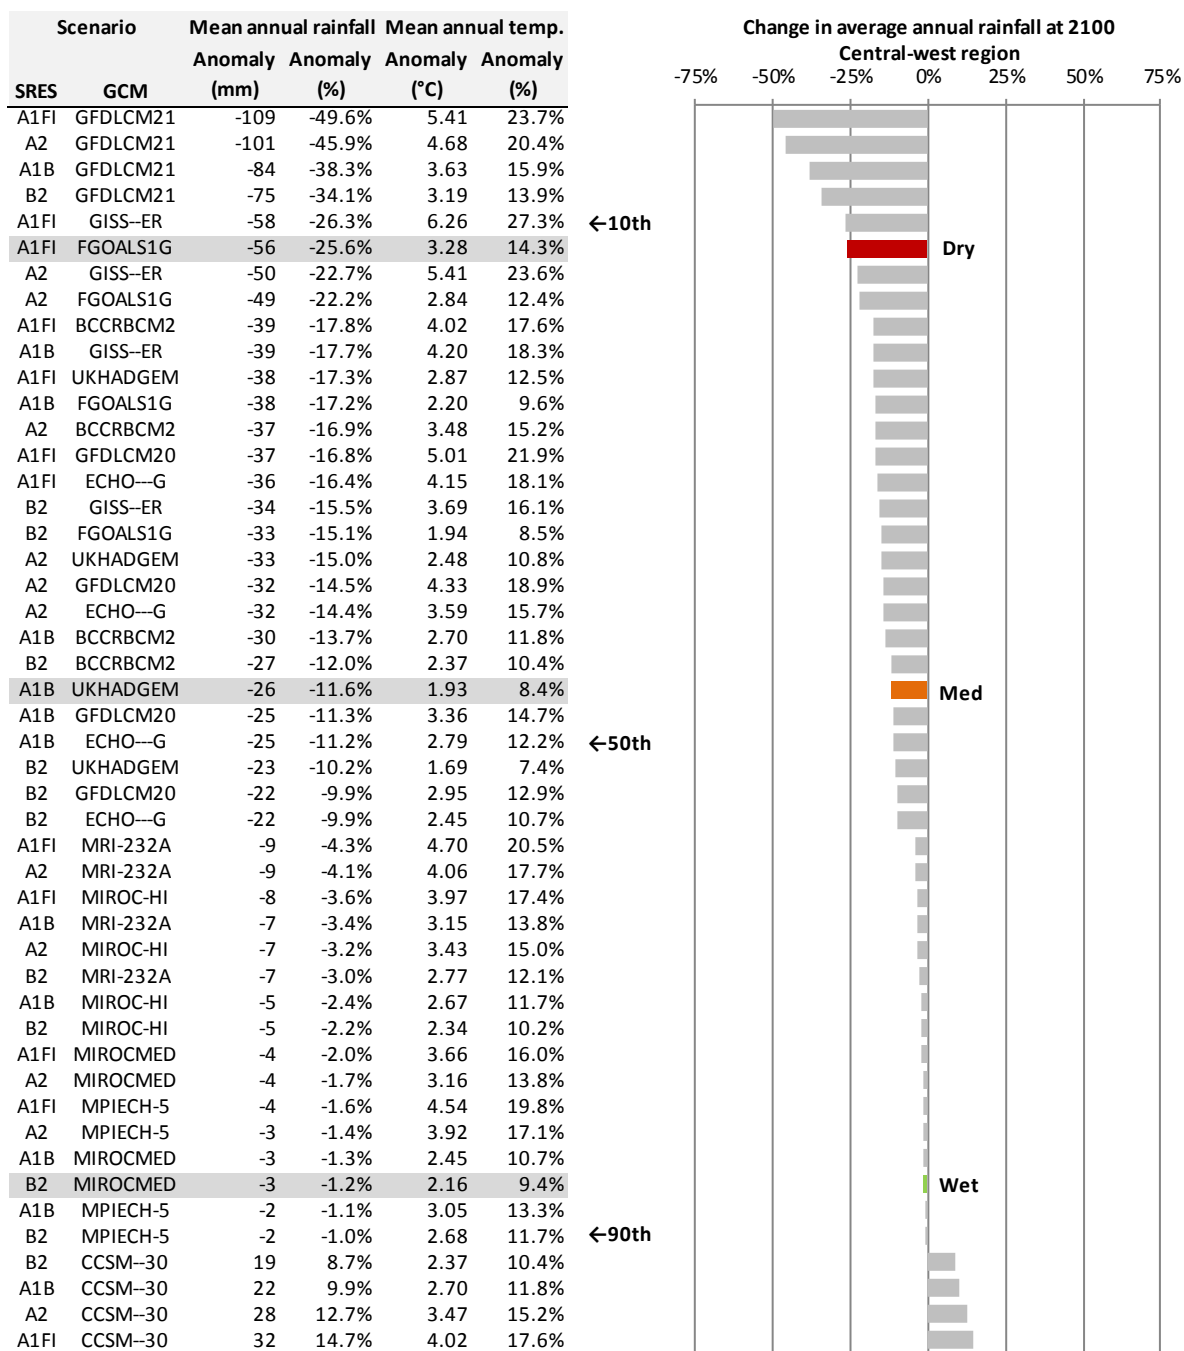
| Scenario | | Mean annual rainfall | | Mean annual temp. | |
|---|---|---|---|---|---|
| | | Anomaly | Anomaly | Anomaly | Anomaly |
| SRES | GCM | (mm) | (%) | (°C) | (%) |
| A1FI | GFDLCM21 | -109 | -49.6% | 5.41 | 23.7% |
| A2 | GFDLCM21 | -101 | -45.9% | 4.68 | 20.4% |
| A1B | GFDLCM21 | -84 | -38.3% | 3.63 | 15.9% |
| B2 | GFDLCM21 | -75 | -34.1% | 3.19 | 13.9% |
| A1FI | GISS--ER | -58 | -26.3% | 6.26 | 27.3% |
| A1FI | FGOALS1G | -56 | -25.6% | 3.28 | 14.3% |
| A2 | GISS--ER | -50 | -22.7% | 5.41 | 23.6% |
| A2 | FGOALS1G | -49 | -22.2% | 2.84 | 12.4% |
| A1FI | BCCRBCM2 | -39 | -17.8% | 4.02 | 17.6% |
| A1B | GISS--ER | -39 | -17.7% | 4.20 | 18.3% |
| A1FI | UKHADGEM | -38 | -17.3% | 2.87 | 12.5% |
| A1B | FGOALS1G | -38 | -17.2% | 2.20 | 9.6% |
| A2 | BCCRBCM2 | -37 | -16.9% | 3.48 | 15.2% |
| A1FI | GFDLCM20 | -37 | -16.8% | 5.01 | 21.9% |
| A1FI | ECHO---G | -36 | -16.4% | 4.15 | 18.1% |
| B2 | GISS--ER | -34 | -15.5% | 3.69 | 16.1% |
| B2 | FGOALS1G | -33 | -15.1% | 1.94 | 8.5% |
| A2 | UKHADGEM | -33 | -15.0% | 2.48 | 10.8% |
| A2 | GFDLCM20 | -32 | -14.5% | 4.33 | 18.9% |
| A2 | ECHO---G | -32 | -14.4% | 3.59 | 15.7% |
| A1B | BCCRBCM2 | -30 | -13.7% | 2.70 | 11.8% |
| B2 | BCCRBCM2 | -27 | -12.0% | 2.37 | 10.4% |
| A1B | UKHADGEM | -26 | -11.6% | 1.93 | 8.4% |
| A1B | GFDLCM20 | -25 | -11.3% | 3.36 | 14.7% |
| A1B | ECHO---G | -25 | -11.2% | 2.79 | 12.2% |
| B2 | UKHADGEM | -23 | -10.2% | 1.69 | 7.4% |
| B2 | GFDLCM20 | -22 | -9.9% | 2.95 | 12.9% |
| B2 | ECHO---G | -22 | -9.9% | 2.45 | 10.7% |
| A1FI | MRI-232A | -9 | -4.3% | 4.70 | 20.5% |
| A2 | MRI-232A | -9 | -4.1% | 4.06 | 17.7% |
| A1FI | MIROC-HI | -8 | -3.6% | 3.97 | 17.4% |
| A1B | MRI-232A | -7 | -3.4% | 3.15 | 13.8% |
| A2 | MIROC-HI | -7 | -3.2% | 3.43 | 15.0% |
| B2 | MRI-232A | -7 | -3.0% | 2.77 | 12.1% |
| A1B | MIROC-HI | -5 | -2.4% | 2.67 | 11.7% |
| B2 | MIROC-HI | -5 | -2.2% | 2.34 | 10.2% |
| A1FI | MIROCMED | -4 | -2.0% | 3.66 | 16.0% |
| A2 | MIROCMED | -4 | -1.7% | 3.16 | 13.8% |
| A1FI | MPIECH-5 | -4 | -1.6% | 4.54 | 19.8% |
| A2 | MPIECH-5 | -3 | -1.4% | 3.92 | 17.1% |
| A1B | MIROCMED | -3 | -1.3% | 2.45 | 10.7% |
| B2 | MIROCMED | -3 | -1.2% | 2.16 | 9.4% |
| A1B | MPIECH-5 | -2 | -1.1% | 3.05 | 13.3% |
| B2 | MPIECH-5 | -2 | -1.0% | 2.68 | 11.7% |
| B2 | CCSM--30 | 19 | 8.7% | 2.37 | 10.4% |
| A1B | CCSM--30 | 22 | 9.9% | 2.70 | 11.8% |
| A2 | CCSM--30 | 28 | 12.7% | 3.47 | 15.2% |
| A1FI | CCSM--30 | 32 | 14.7% | 4.02 | 17.6% |

←10th
←50th
←90th

Change in average annual rainfall at 2100
Central-west region
-75% -50% -25% 0% 25% 50% 75%
Dry
Med
Wet